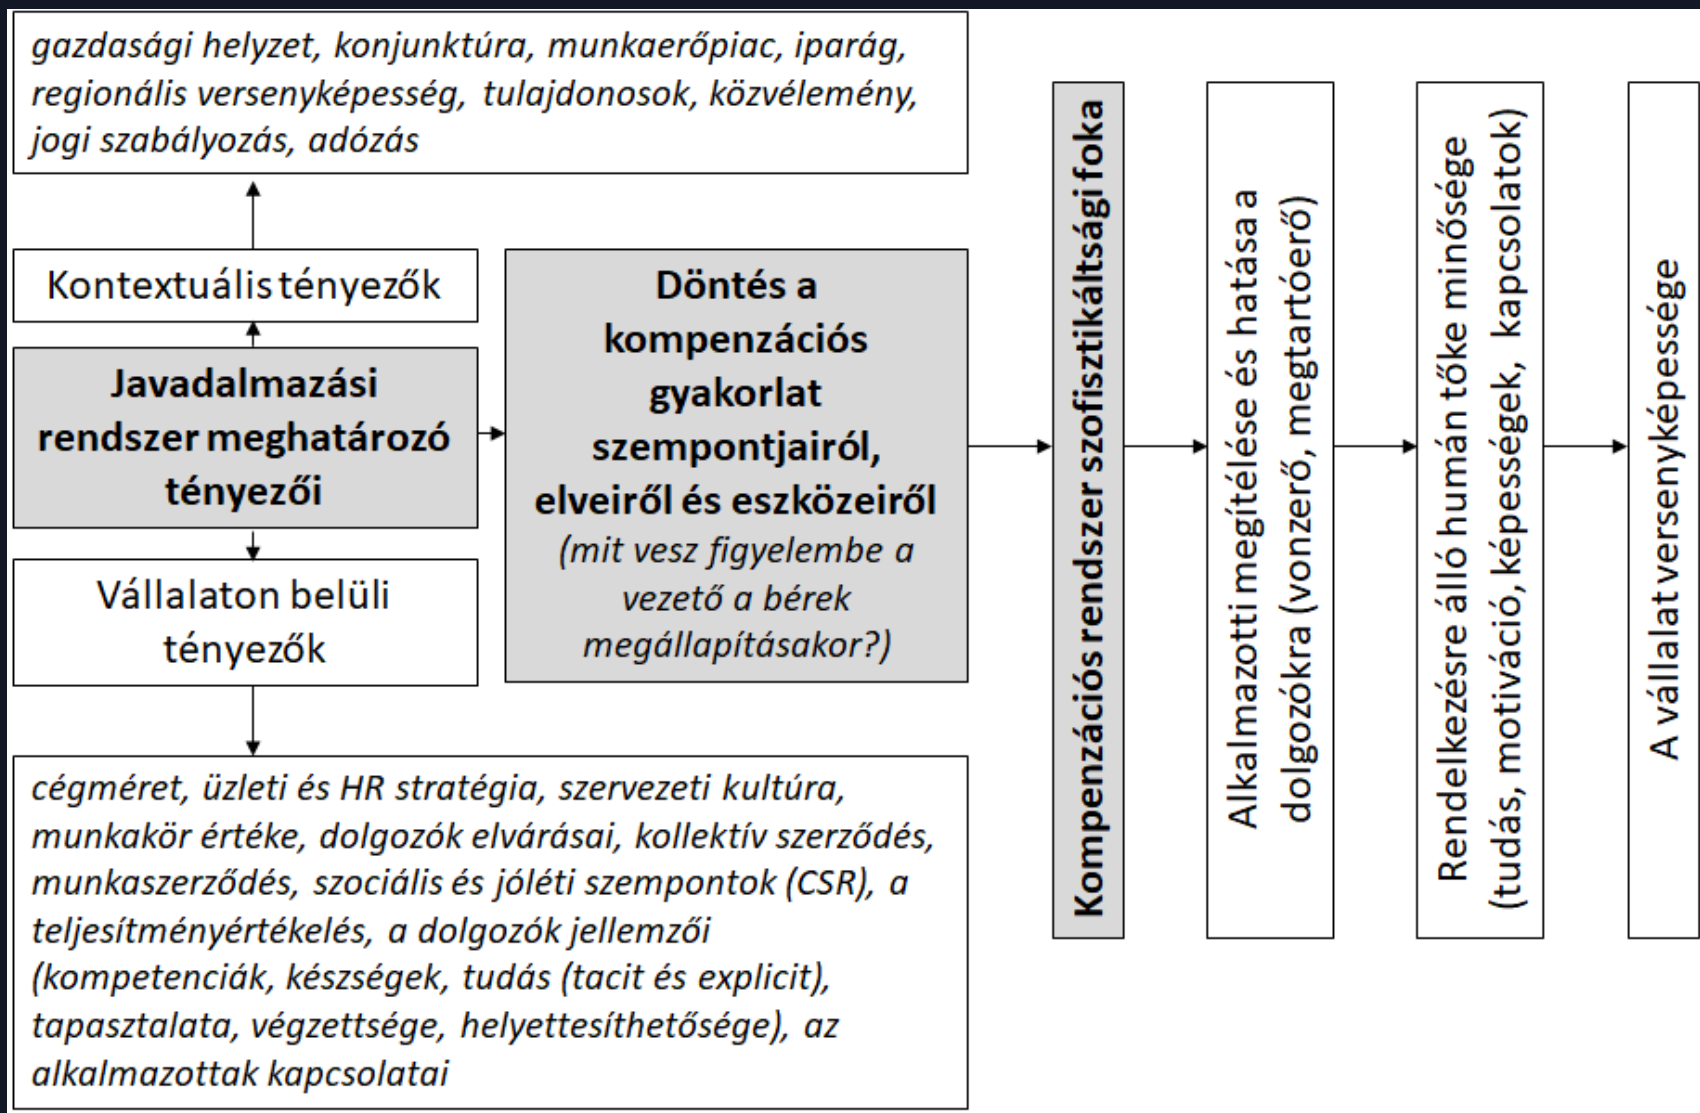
gazdasági helyzet, konjunktúra, munkaerőpiac, iparág, regionális versenyképesség, tulajdonosok, közvélemény, jogi szabályozás, adózás

Kontextuális tényezők

Javadalmazási rendszer meghatározó tényezői

Vállalaton belüli tényezők

cégméret, üzleti és HR stratégia, szervezeti kultúra, munkakör értéke, dolgozók elvárásai, kollektív szerződés, munkaszerződés, szociális és jóléti szempontok (CSR), a teljesítményértékelés, a dolgozók jellemzői (kompetenciák, készségek, tudás (tacit és explicit), tapasztalata, végzettsége, helyettesíthetősége), az alkalmazottak kapcsolatai

Döntés a kompenzációs gyakorlat szempontjairól, elveiről és eszközeiről
(mit vesz figyelembe a vezető a bérek megállapításakor?)

Kompenzációs rendszer szofisztikáltsági foka

Alkalmazotti megítélése és hatása a dolgozókra (vonzerő, megtartóerő)

Rendelkezésre álló humán tőke minősége (tudás, motiváció, képességek, kapcsolatok)

A vállalat versenyképessége